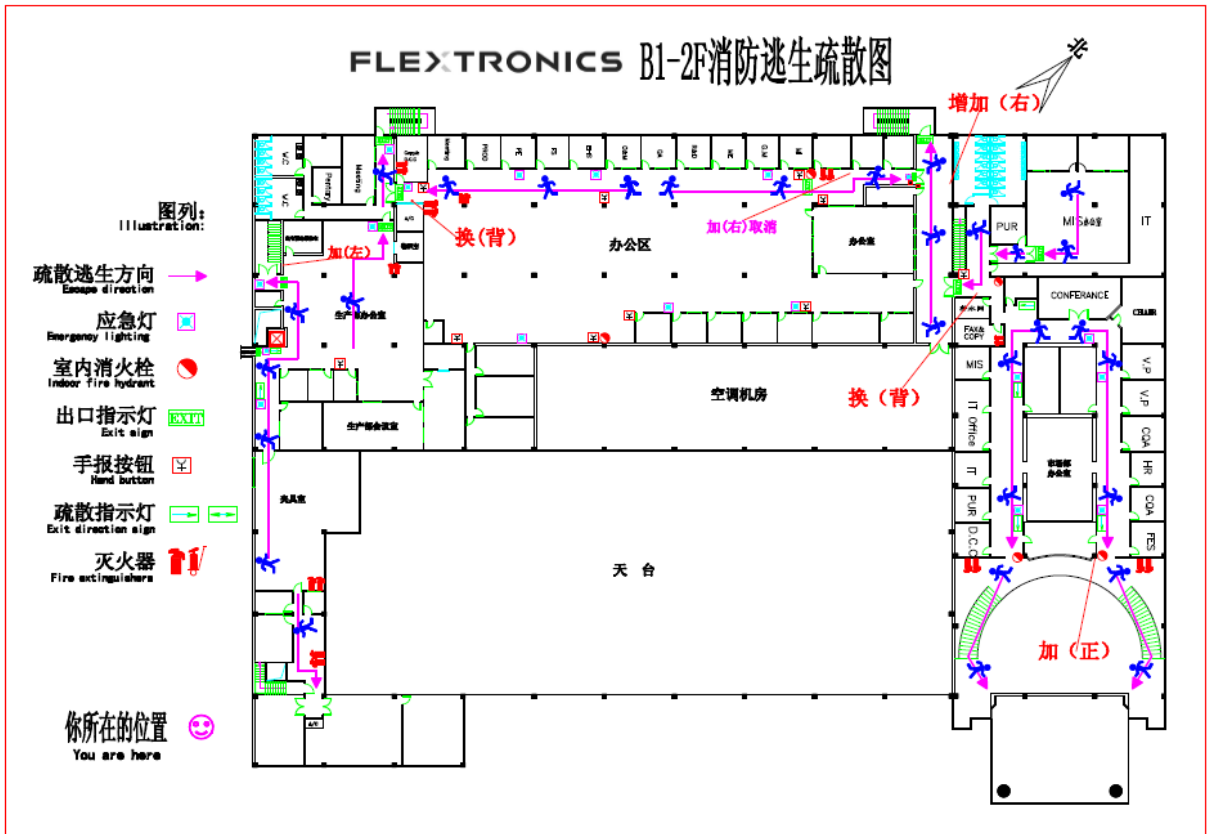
FLEXTRONICS B1-2F消防逃生疏散图

北

增加（右）

图列：
Illustration:

疏散逃生方向
Escape direction

应急灯
Emergency lighting

室内消火栓
Indoor fire hydrant

出口指示灯
Exit sign

EXIT

手报按钮
Hand button

疏散指示灯
Exit direction sign

灭火器
Fire extinguishers

你所在的位置
You are here

C/A
C/A
Pantry
Meeting
Meeting
PROD
PE
IE
EHS
CSM
QA
R&D
MC
G.M
M

换（背）

加(右)取消

办公区

办公室

加(左)

生产部办公室

PUR
MIS办公室
IT

CONFERANCE
CHAIR

FAX& COPY

MIS

V.P
V.P

换（背）

空调机房

生产部会议室

IT Office
IT
PUR
D.C.C

COA
HR
COA
FES

市场部办公室

天 台

加（正）